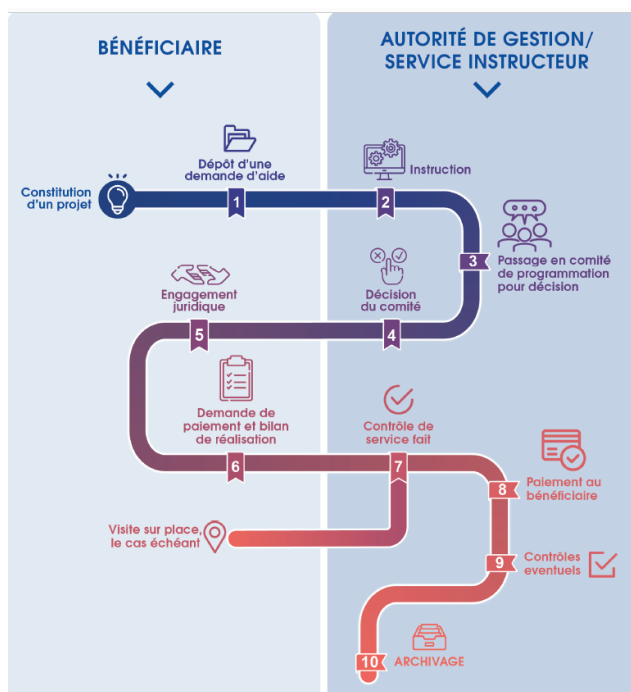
BÉNÉFICIAIRE

AUTORITÉ DE GESTION/ SERVICE INSTRUCTEUR

Constitution d'un projet

Dépôt d'une demande d'aide

1

Instruction

2

Passage en comité de programmation pour décision

3

Décision du comité

4

Engagement juridique

5

Demande de paiement et bilan de réalisation

6

Contrôle de service fait

7

Visite sur place, le cas échéant

Paiement au bénéficiaire

8

Contrôles eventuels

9

10

ARCHIVAGE